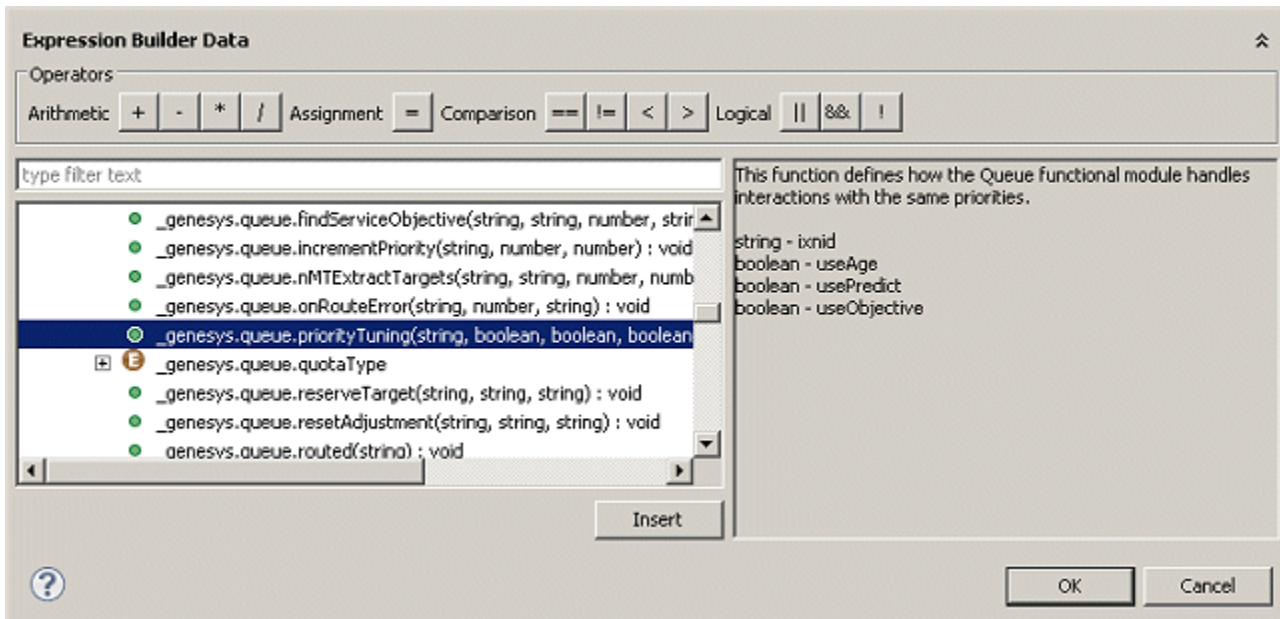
Expression Builder Data

Operators

Arithmetic + - * / Assignment = Comparison == != < > Logical || && !

type filter text

_genesys.queue.findServiceObjective(string, string, number, strir
_genesys.queue.incrementPriority(string, number, number) : void
_genesys.queue.nMTExtractTargets(string, string, number, numb
_genesys.queue.onRouteError(string, number, string) : void
_genesys.queue.priorityTuning(string, boolean, boolean, boolean
E _genesys.queue.quotaType
_genesys.queue.reserveTarget(string, string, string) : void
_genesys.queue.resetAdjustment(string, string, string) : void
_genesys.queue.routed(string) : void

This function defines how the Queue functional module handles interactions with the same priorities.

string - ixnid
boolean - useAge
boolean - usePredict
boolean - useObjective

Insert

?

OK

Cancel